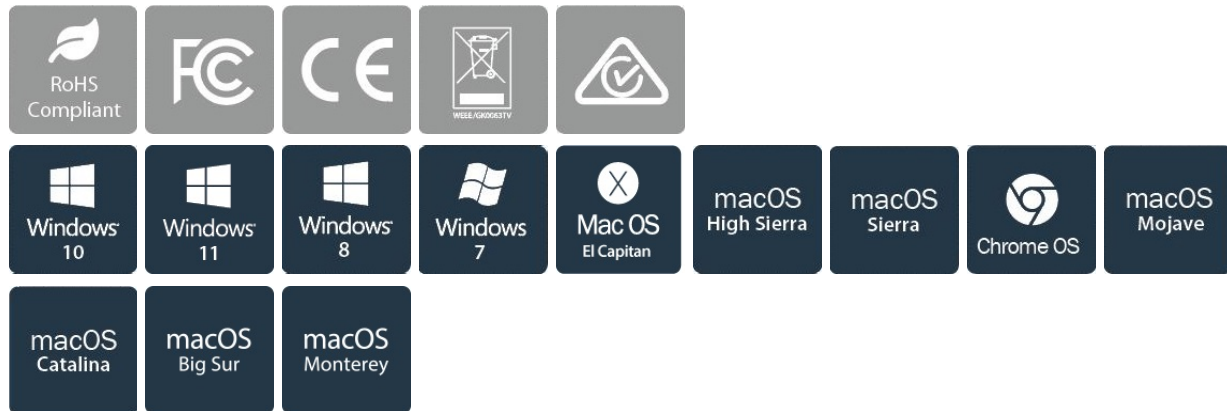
RoHS Compliant

FC

CE

WEEE/GK0063TV

Windows 10

Windows 11

Windows 8

Windows 7

Mac OS El Capitan

macOS High Sierra

macOS Sierra

Chrome OS

macOS Mojave

macOS Catalina

macOS Big Sur

macOS Monterey